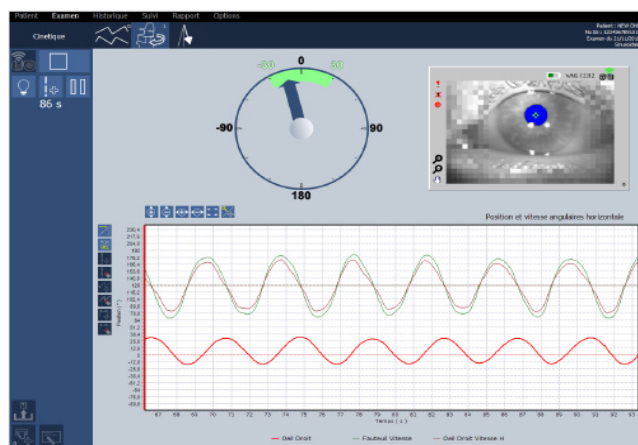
Patient Examen Historique Suivi Rapport Options

Patient : NEW-ON
No Ssi : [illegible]
Examen du : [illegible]
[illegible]

Cinétique

86 s

-30 0 30

-90 90

180

VNG-1232

Position et vitesse angulaires horizontale

230,4
217,6
204,8
192
179,2
166,4
153,6
140,8
128
115,2
102,4
89,6
76,8
64
51,2
38,4
25,6
12,8
0
-12,8
-25,6
-38,4
-51,2
-64
-76,8
-89,6

Position (°)

67 68 69 70 71 72 73 74 75 76 77 78 79 80 81 82 83 84 85 86 87 88 89 90 91 92 93

Temps ( s )

Oeil Droit   Fauteuil Vitesse   Oeil Droit Vitesse H